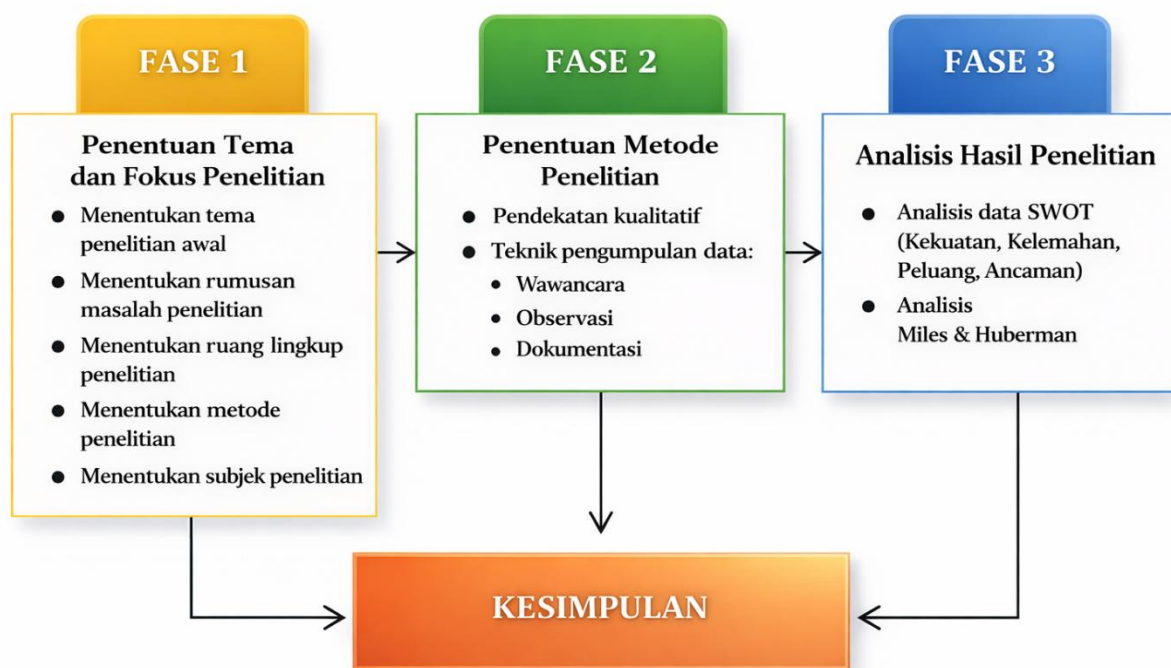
FASE 1

Penentuan Tema dan Fokus Penelitian

- Menentukan tema penelitian awal
- Menentukan rumusan masalah penelitian
- Menentukan ruang lingkup penelitian
- Menentukan metode penelitian
- Menentukan subjek penelitian

FASE 2

Penentuan Metode Penelitian

- Pendekatan kualitatif
- Teknik pengumpulan data:
  - Wawancara
  - Observasi
  - Dokumentasi

FASE 3

Analisis Hasil Penelitian

- Analisis data SWOT (Kekuatan, Kelemahan, Peluang, Ancaman)
- Analisis Miles & Huberman

KESIMPULAN